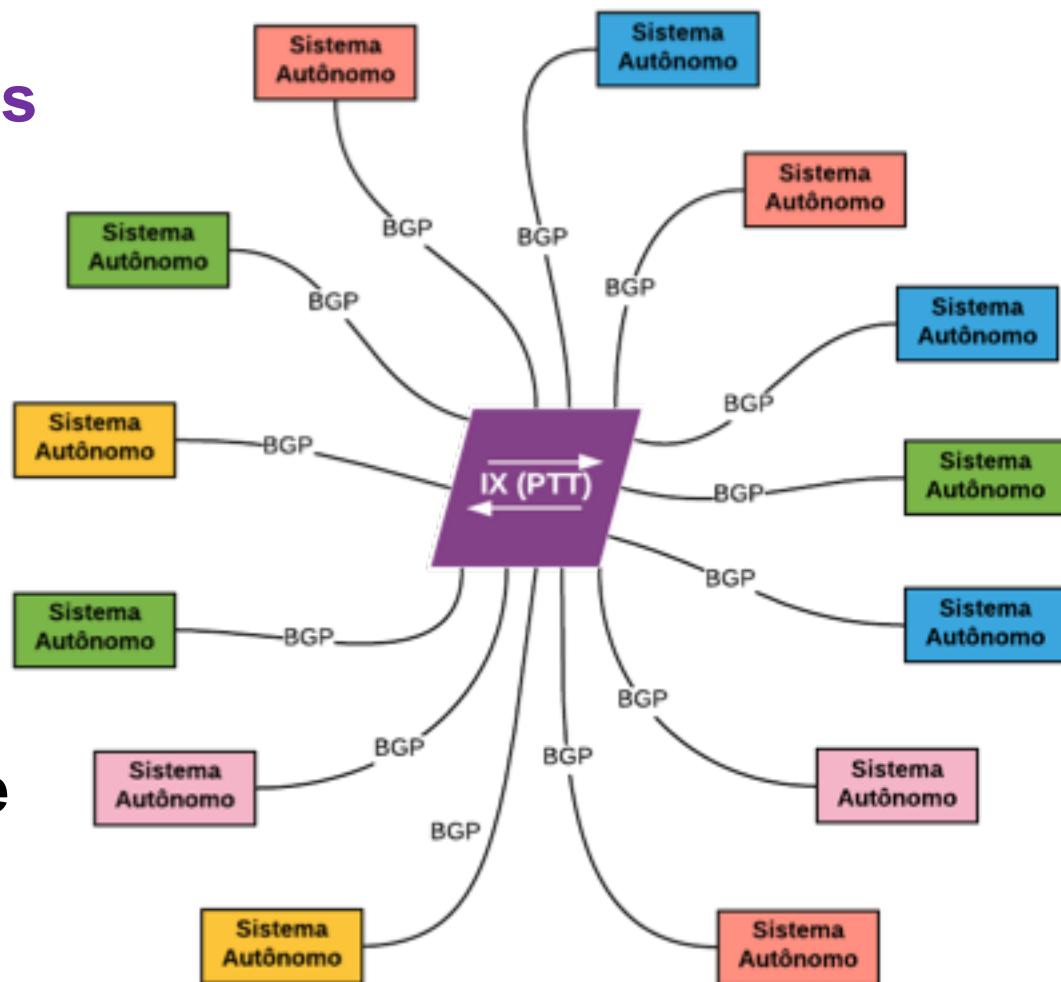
s

e

Sistema Autônomo

Sistema Autônomo

Sistema Autônomo

Sistema Autônomo

Sistema Autônomo

Sistema Autônomo

Sistema Autônomo

Sistema Autônomo

Sistema Autônomo

Sistema Autônomo

Sistema Autônomo

Sistema Autônomo

Sistema Autônomo

Sistema Autônomo

BGP
BGP
BGP
BGP
BGP
BGP
BGP
BGP
BGP
BGP
BGP
BGP
BGP
BGP

IX (PTT)